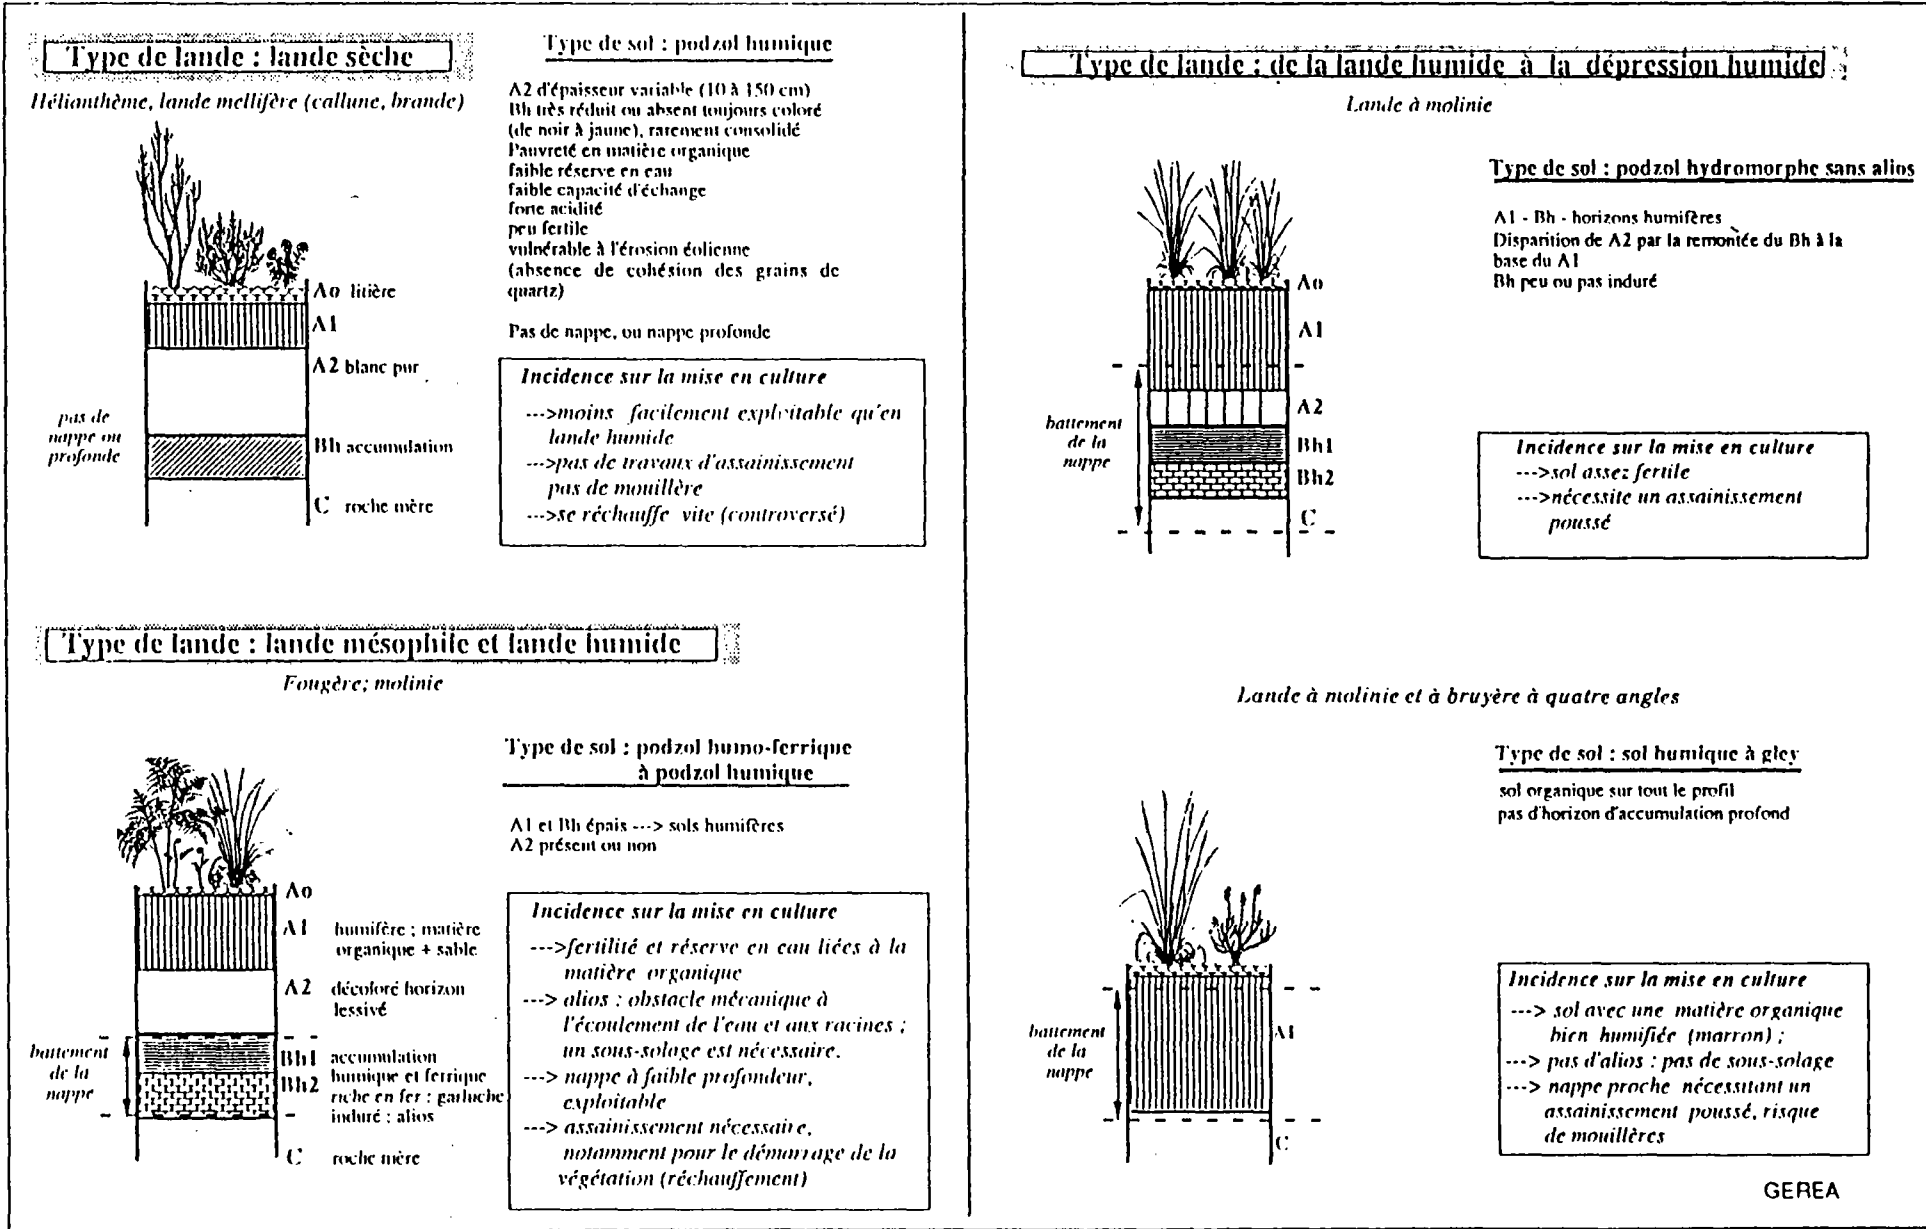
Type de lande : lande sèche

Hélianthème, lande mellifère (callune, brande)

Ao litière
A1
A2 blanc pur
pas de nappe ou profonde
Bh accumulation
C roche mère

Type de sol : podzol humique

A2 d'épaisseur variable (10 à 150 cm)
Bh très réduit ou absent toujours coloré (de noir à jaune), rarement consolidé
Pauvreté en matière organique
faible réserve en eau
faible capacité d'échange
forte acidité
peu fertile
vulnérable à l'érosion éolienne (absence de cohésion des grains de quartz)

Pas de nappe, ou nappe profonde

Incidence sur la mise en culture
--->moins facilement exploitable qu'en lande humide
--->pas de travaux d'assainissement pas de mouillère
--->se réchauffe vite (controversé)

Type de lande : lande mésophile et lande humide

Fougère; molinie

Ao
A1 humifère ; matière organique + sable
A2 décoloré horizon lessivé
battement de la nappe
Bh1 accumulation
Bh2 humique et ferrique riche en fer : garluche induré : alios
C roche mère

Type de sol : podzol humo-ferrique à podzol humique

A1 et Bh épais ---> sols humifères
A2 présent ou non

Incidence sur la mise en culture
--->fertilité et réserve en eau liées à la matière organique
---> alios : obstacle mécanique à l'écoulement de l'eau et aux racines ; un sous-solage est nécessaire.
---> nappe à faible profondeur, exploitable
---> assainissement nécessaire, notamment pour le démarrage de la végétation (réchauffement)

Type de lande : de la lande humide à la dépression humide

Lande à molinie

Ao
A1
battement de la nappe
A2
Bh1
Bh2
C

Type de sol : podzol hydromorphe sans alios

A1 - Bh - horizons humifères
Disparition de A2 par la remontée du Bh à la base du A1
Bh peu ou pas induré

Incidence sur la mise en culture
--->sol assez fertile
--->nécessite un assainissement poussé

Lande à molinie et à bruyère à quatre angles

Type de sol : sol humique à gley

sol organique sur tout le profil
pas d'horizon d'accumulation profond

battement de la nappe
A1
C

Incidence sur la mise en culture
---> sol avec une matière organique bien humifiée (marron) ;
---> pas d'alios : pas de sous-solage
---> nappe proche nécessitant un assainissement poussé, risque de mouillères

GEREA